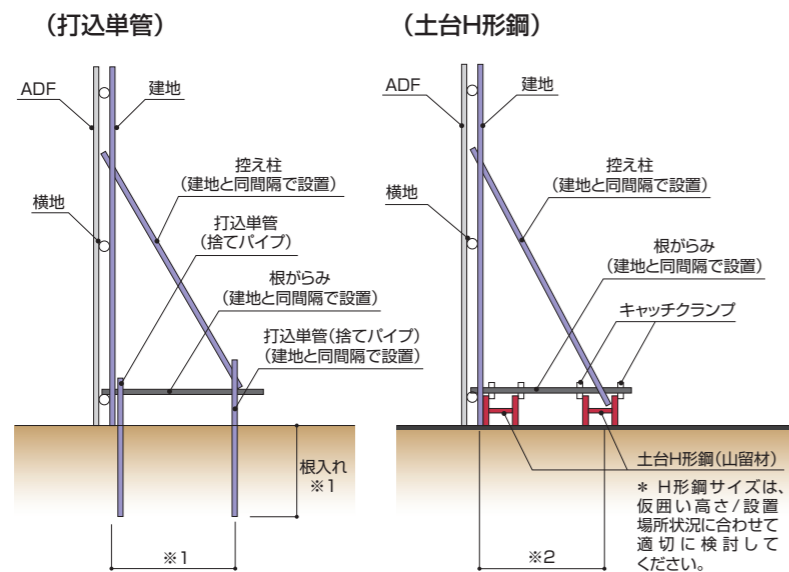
（打込単管）

ADF

建地

横地

控え柱
（建地と同間隔で設置）

打込単管
（捨てパイプ）

根がらみ
（建地と同間隔で設置）

打込単管（捨てパイプ）
（建地と同間隔で設置）

根入れ
※1

※1

（土台H形鋼）

ADF

建地

横地

控え柱
（建地と同間隔で設置）

根がらみ
（建地と同間隔で設置）

キャッチクランプ

土台H形鋼（山留材）

＊ H形鋼サイズは、仮囲い高さ/設置場所状況に合わせて適切に検討してください。

※2